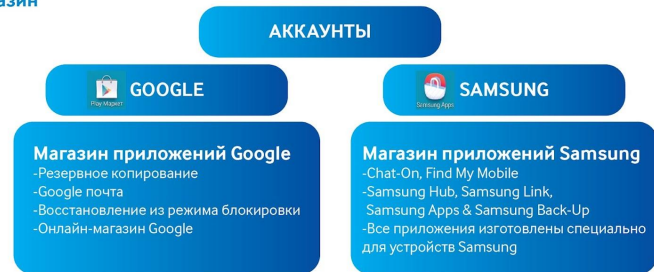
азин

АККАУНТЫ

Play Маркет

GOOGLE

Samsung Apps

SAMSUNG

Магазин приложений Google
-Резервное копирование
-Google почта
-Восстановление из режима блокировки
-Онлайн-магазин Google

Магазин приложений Samsung
-Chat-On, Find My Mobile
-Samsung Hub, Samsung Link, Samsung Apps & Samsung Back-Up
-Все приложения изготовлены специально для устройств Samsung